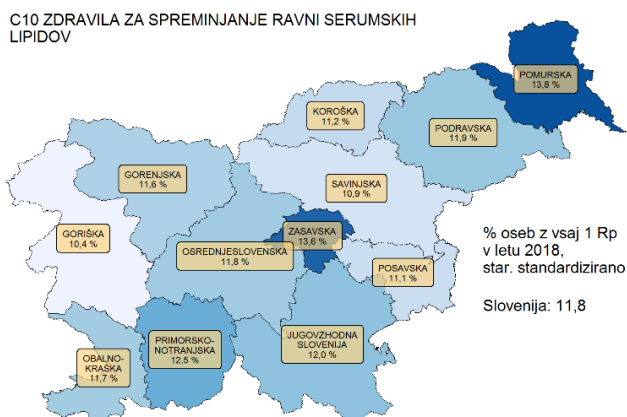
C10 ZDRAVILA ZA SPREMINJANJE RAVNI SERUMSKIH LIPIDOV

POMURSKA
13,8 %

KOROŠKA
11,2 %

PODRAVSKA
11,9 %

GORENJSKA
11,6 %

SAVINJSKA
10,9 %

GORIŠKA
10,4 %

ZASAVSKA
13,6 %

OSREDNJESLOVENSKA
11,8 %

POSAVSKA
11,1 %

% oseb z vsaj 1 Rp
v letu 2018,
star. standardizirano

Slovenija: 11,8

PRIMORSKO-NOTRANJSKA
12,5 %

JUGOVZHODNA SLOVENIJA
12,0 %

OBALNO-KRAŠKA
11,7 %